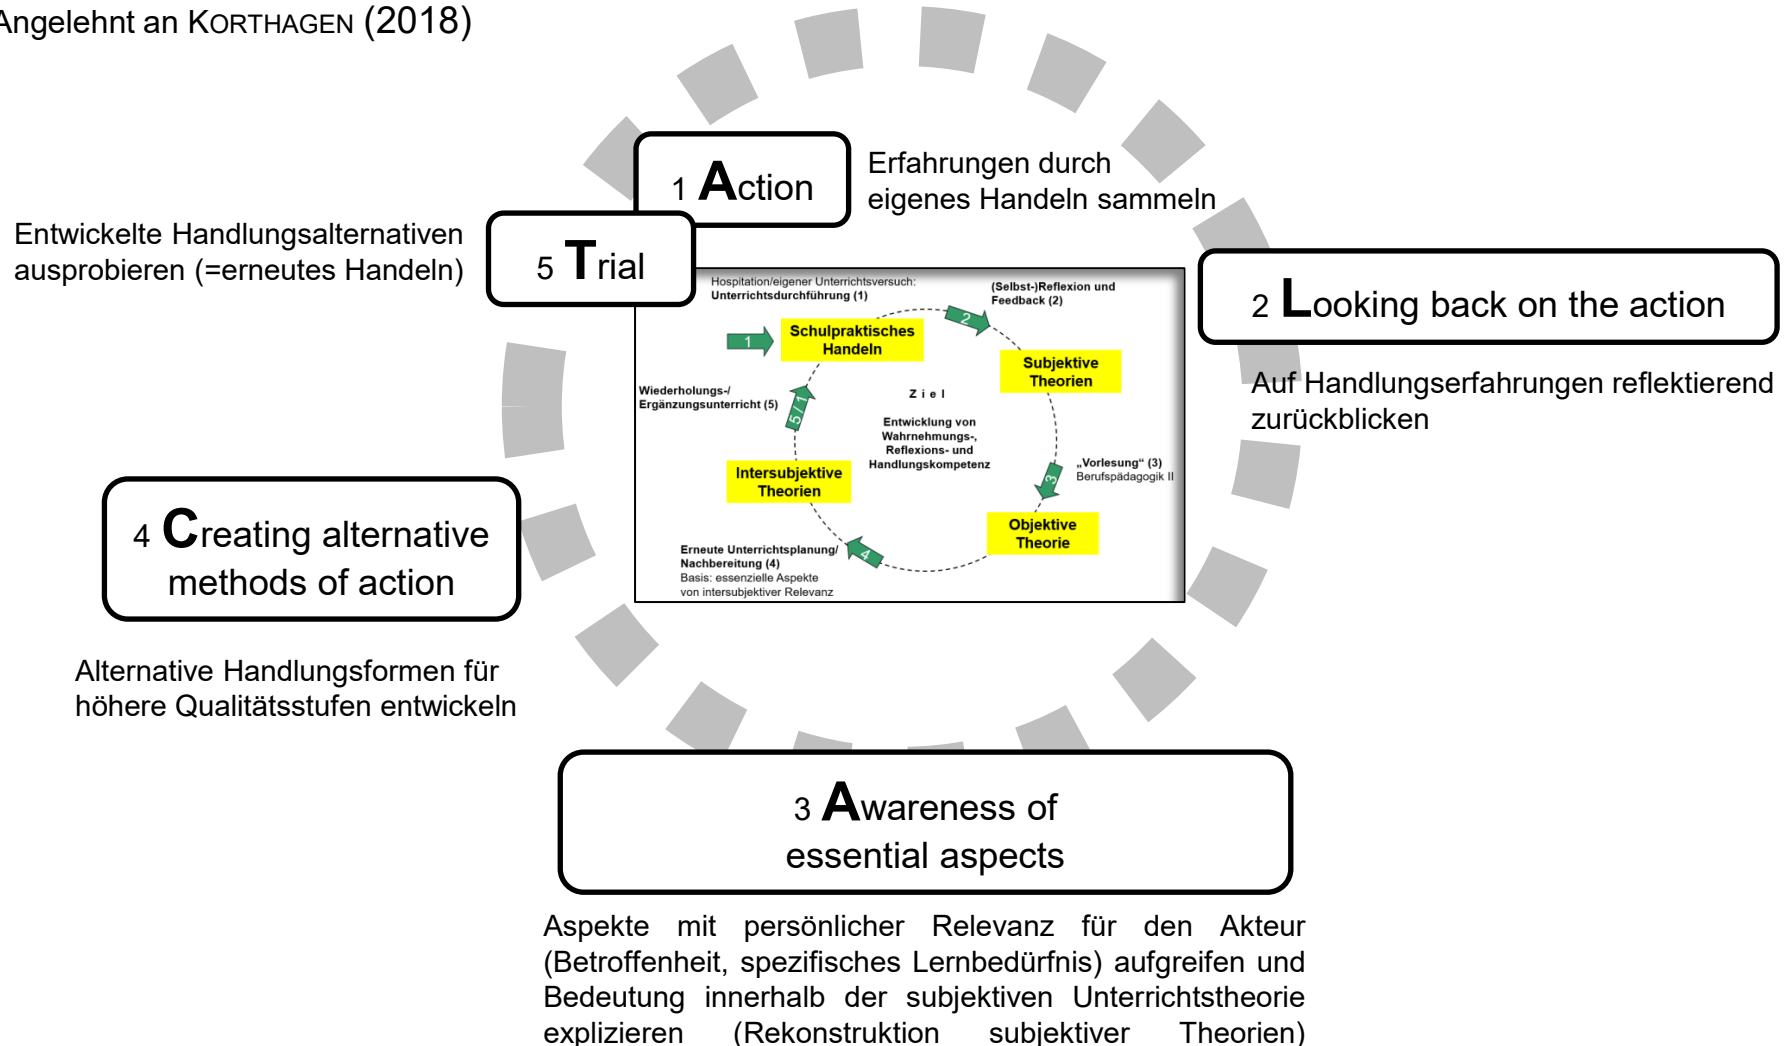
Angelehnt an KORTHAGEN (2018)

1 Action

Erfahrungen durch eigenes Handeln sammeln

Entwickelte Handlungsalternativen ausprobieren (=erneutes Handeln)

5 Trial

2 Looking back on the action

Auf Handlungserfahrungen reflektierend zurückblicken

Hospitation/eigener Unterrichtsversuch: Unterrichtsdurchführung (1)

(Selbst-)Reflexion und Feedback (2)

1

Schulpraktisches Handeln

2

Subjektive Theorien

Wiederholungs-/ Ergänzungsunterricht (5)

5/1

Ziel

Entwicklung von Wahrnehmungs-, Reflexions- und Handlungskompetenz

„Vorlesung“ (3) Berufspädagogik II

3

Intersubjektive Theorien

Objektive Theorie

Erneute Unterrichtsplanung/ Nachbereitung (4) Basis: essenzielle Aspekte von intersubjektiver Relevanz

4

4 Creating alternative methods of action

Alternative Handlungsformen für höhere Qualitätsstufen entwickeln

3 Awareness of essential aspects

Aspekte mit persönlicher Relevanz für den Akteur (Betroffenheit, spezifisches Lernbedürfnis) aufgreifen und Bedeutung innerhalb der subjektiven Unterrichtstheorie explizieren (Rekonstruktion subjektiver Theorien)